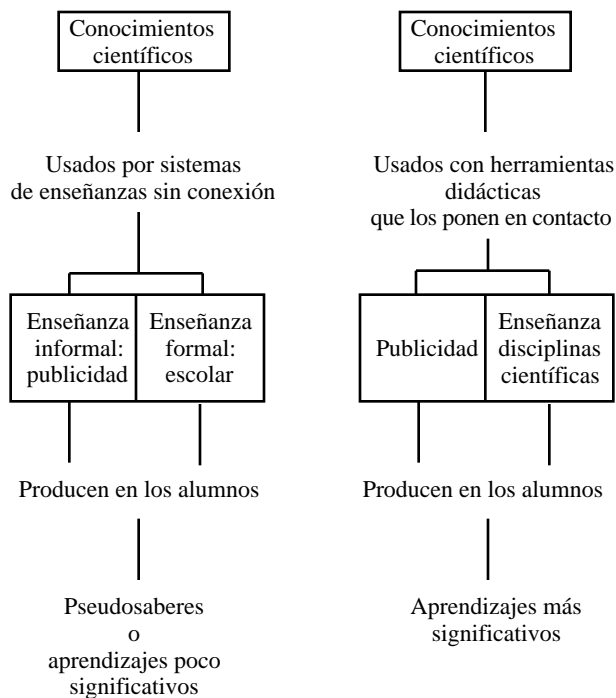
Conocimientos científicos

Usados por sistemas de enseñanzas sin conexión

Enseñanza informal: publicidad

Enseñanza formal: escolar

Producen en los alumnos

Pseudosaberes o aprendizajes poco significativos

Conocimientos científicos

Usados con herramientas didácticas que los ponen en contacto

Publicidad

Enseñanza disciplinas científicas

Producen en los alumnos

Aprendizajes más significativos